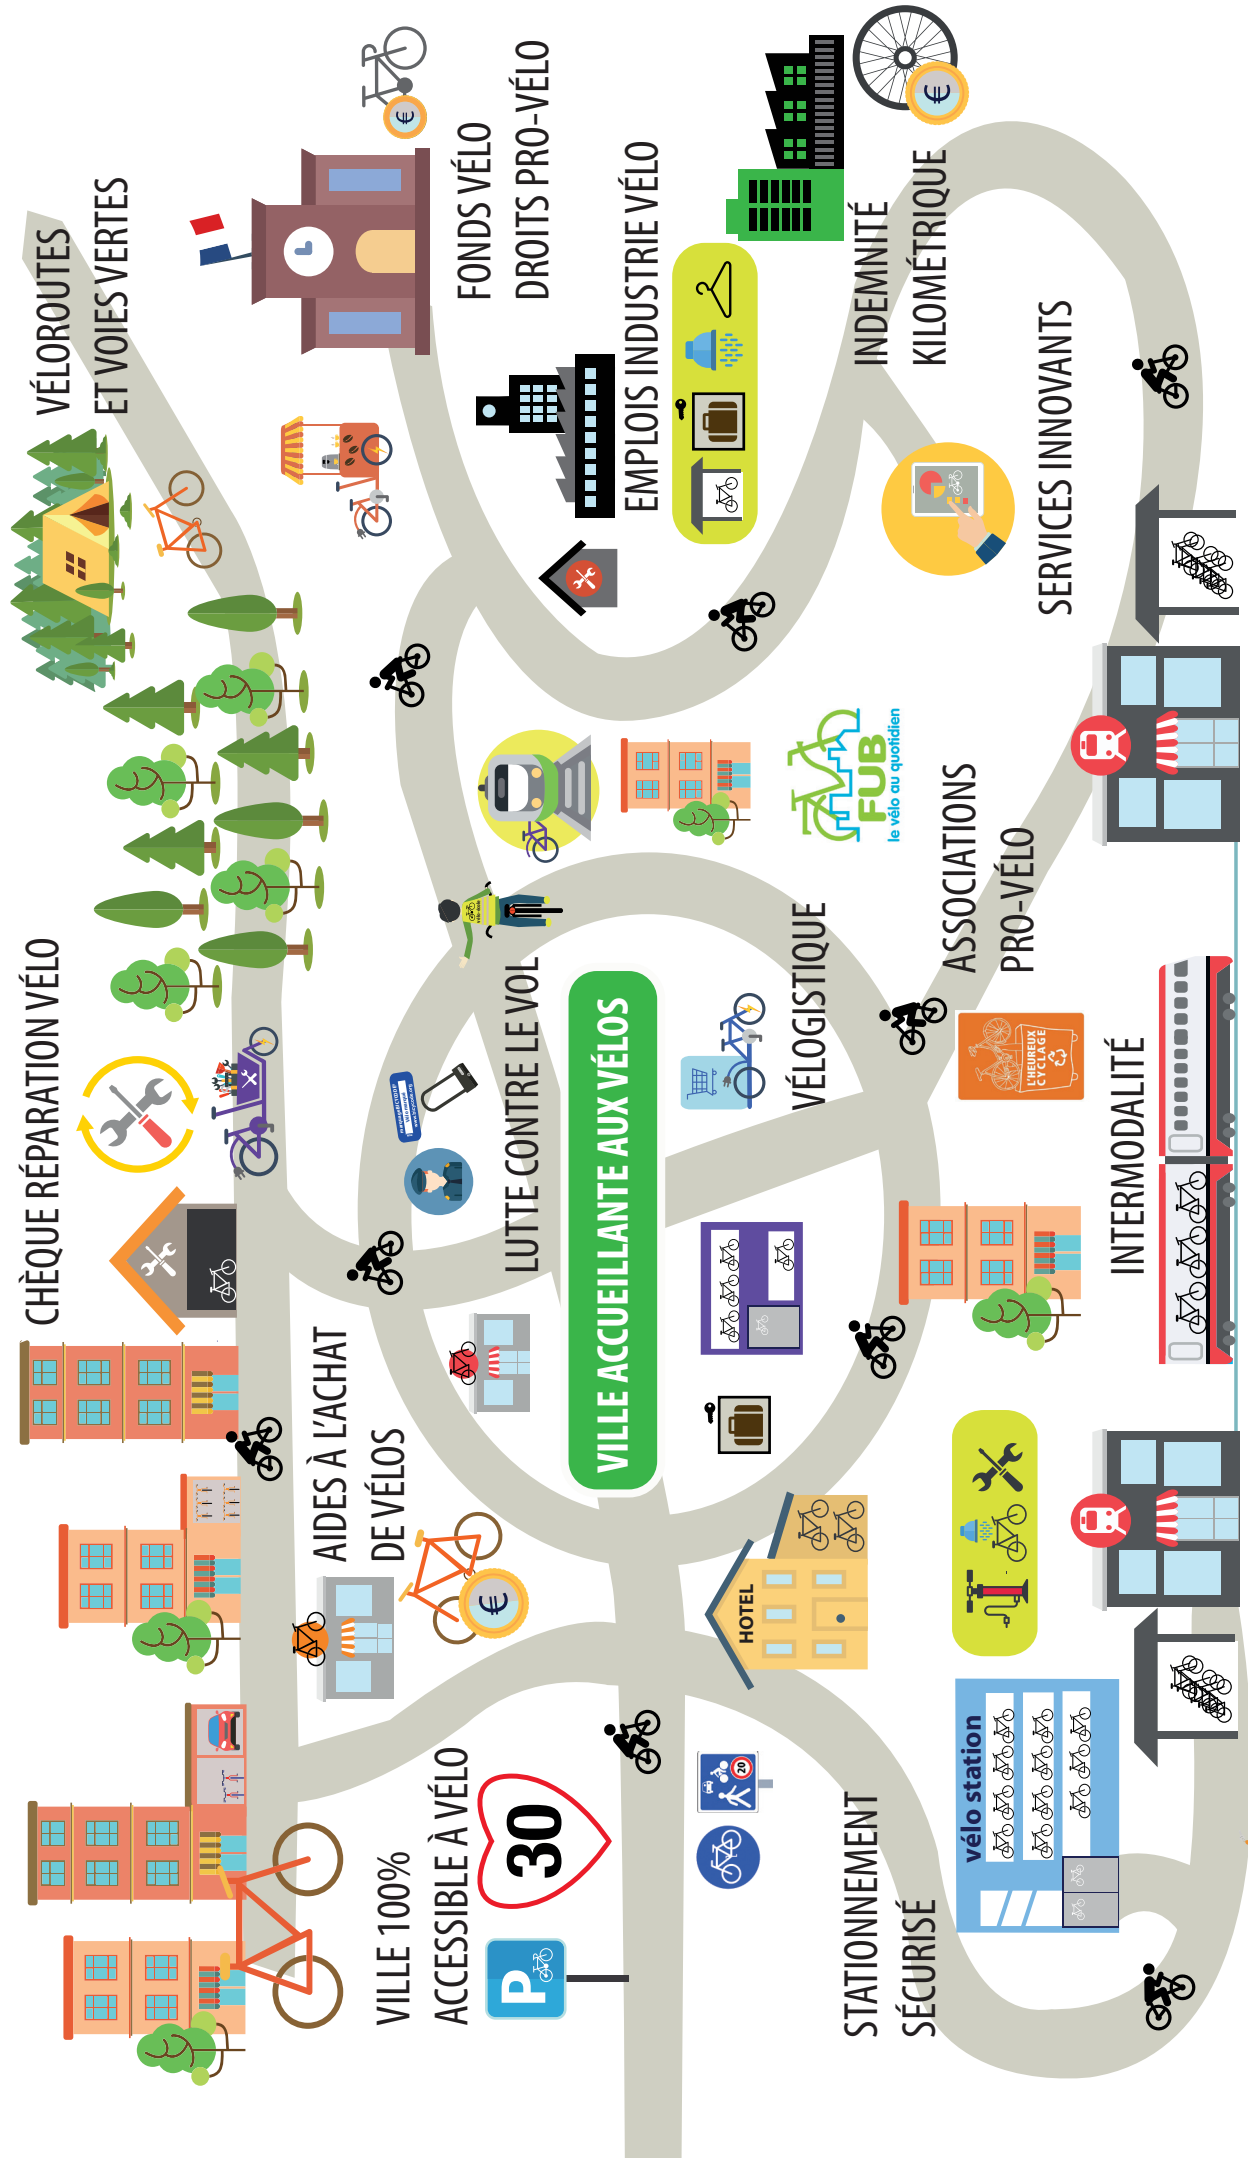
VÉLOROUTES ET VOIES VERTES

FONDS VÉLO DROITS PRO-VÉLO

EMPLOIS INDUSTRIE VÉLO

INDEMNITÉ KILOMÉTRIQUE

SERVICES INNOVANTS

CHÈQUE RÉPARATION VÉLO

LUTTE CONTRE LE VOL

VILLE ACCUEILLANTE AUX VÉLOS

VÉLOGISTIQUE

FUB le vélo au quotidien

ASSOCIATIONS PRO-VÉLO

L'HEUREUX CYCLAGE

INTERMODALITÉ

AIDES À L'ACHAT DE VÉLOS

HOTEL

VILLE 100% ACCESSIBLE À VÉLO

30

P

20

STATIONNEMENT SÉCURISÉ

vélo station